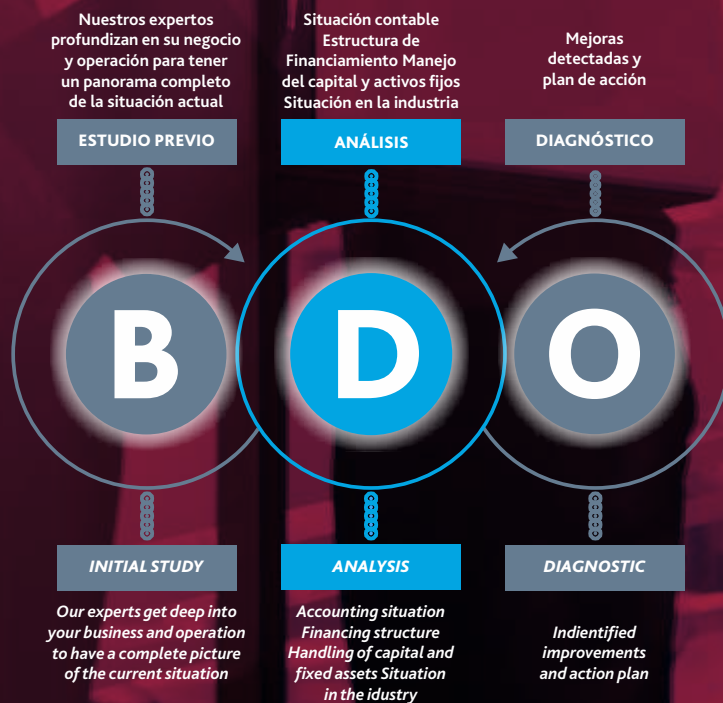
Nuestros expertos profundizan en su negocio y operación para tener un panorama completo de la situación actual

ESTUDIO PREVIO

Situación contable Estructura de Financiamiento Manejo del capital y activos fijos Situación en la industria

ANÁLISIS

Mejoras detectadas y plan de acción

DIAGNÓSTICO

B

D

O

INITIAL STUDY

Our experts get deep into your business and operation to have a complete picture of the current situation

ANALYSIS

Accounting situation Financing structure Handling of capital and fixed assets Situation in the idustry

DIAGNOSTIC

Indientified improvements and action plan